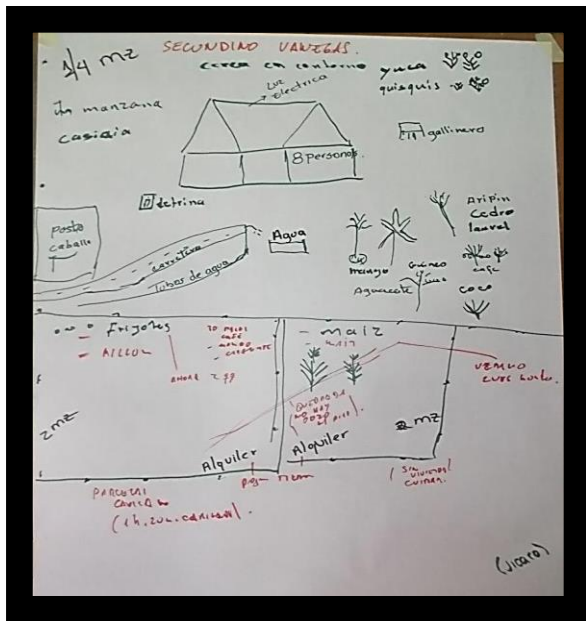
1/4 mz SECUNDINO VANEGAS.

cerca en contorno

yuca

quisquis

luz electrica

1 manzana

casiaia

gallinero

8 personas

letrina

Aripin

Cedro

laurel

posta caballo

Agua

carretera

Tubos de agua

mango

guineo

Aguacate

yuca

coco

cafe

Frijoles

ARROZ

10 meses

cafe

arroz

ENERO 2.99

maiz

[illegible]

VENDO CERCA LUEGO.

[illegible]

2 mz

2 mz

Alquiler

Alquiler

post- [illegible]

( SIN VIVIENDA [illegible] )

PARCELAS CAMINO

( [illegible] )

(Vicario)